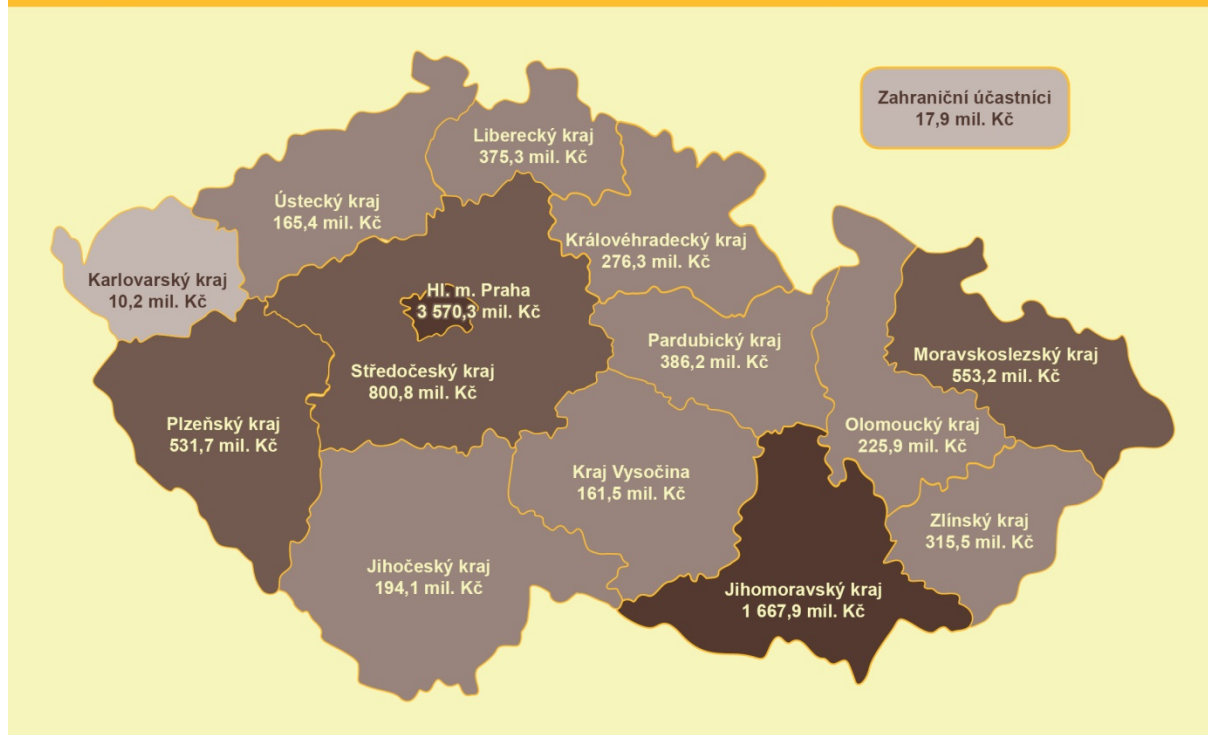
Zahraniční účastníci
17,9 mil. Kč

Liberecký kraj
375,3 mil. Kč

Ústecký kraj
165,4 mil. Kč

Královéhradecký kraj
276,3 mil. Kč

Karlovarský kraj
10,2 mil. Kč

Hl. m. Praha
3 570,3 mil. Kč

Pardubický kraj
386,2 mil. Kč

Moravskoslezský kraj
553,2 mil. Kč

Středočeský kraj
800,8 mil. Kč

Plzeňský kraj
531,7 mil. Kč

Olomoucký kraj
225,9 mil. Kč

Kraj Vysočina
161,5 mil. Kč

Zlínský kraj
315,5 mil. Kč

Jihočeský kraj
194,1 mil. Kč

Jihomoravský kraj
1 667,9 mil. Kč